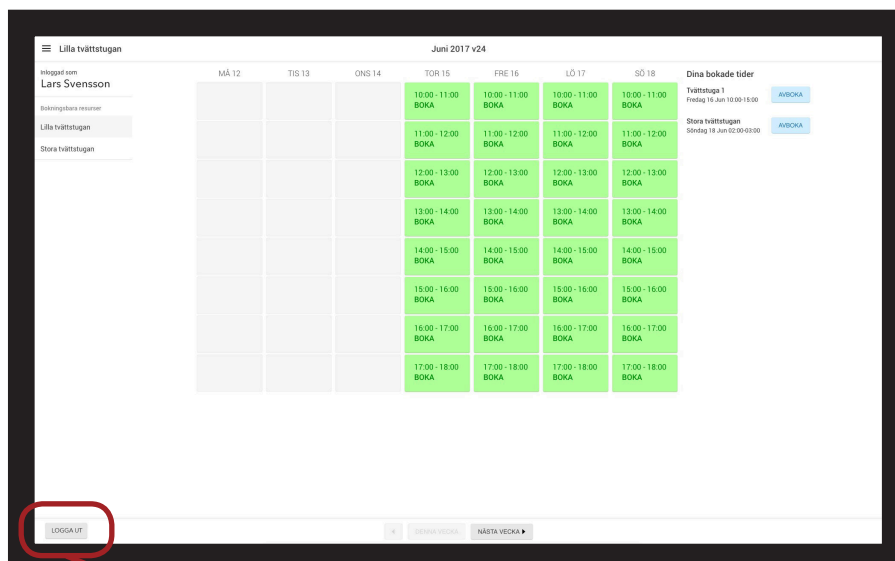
Lilla tvättstugan

Juni 2017 v24

Inloggad som
Lars Svensson

Bokningsbara resurser
Lilla tvättstugan
Stora tvättstugan

| MÅ 12 | TIS 13 | ONS 14 | TOR 15 | FRE 16 | LÖ 17 | SÖ 18 |
|---|---|---|---|---|---|---|
| | | | 10:00 - 11:00 BOKA | 10:00 - 11:00 BOKA | 10:00 - 11:00 BOKA | 10:00 - 11:00 BOKA |
| | | | 11:00 - 12:00 BOKA | 11:00 - 12:00 BOKA | 11:00 - 12:00 BOKA | 11:00 - 12:00 BOKA |
| | | | 12:00 - 13:00 BOKA | 12:00 - 13:00 BOKA | 12:00 - 13:00 BOKA | 12:00 - 13:00 BOKA |
| | | | 13:00 - 14:00 BOKA | 13:00 - 14:00 BOKA | 13:00 - 14:00 BOKA | 13:00 - 14:00 BOKA |
| | | | 14:00 - 15:00 BOKA | 14:00 - 15:00 BOKA | 14:00 - 15:00 BOKA | 14:00 - 15:00 BOKA |
| | | | 15:00 - 16:00 BOKA | 15:00 - 16:00 BOKA | 15:00 - 16:00 BOKA | 15:00 - 16:00 BOKA |
| | | | 16:00 - 17:00 BOKA | 16:00 - 17:00 BOKA | 16:00 - 17:00 BOKA | 16:00 - 17:00 BOKA |
| | | | 17:00 - 18:00 BOKA | 17:00 - 18:00 BOKA | 17:00 - 18:00 BOKA | 17:00 - 18:00 BOKA |

Dina bokade tider
Tvättstuga 1
Fredag 16 Jun 10:00-15:00
AVBOKA
Stora tvättstugan
Söndag 18 Jun 02:00-03:00
AVBOKA

LOGGA UT

DENNA VECKA
NÄSTA VECKA ▸